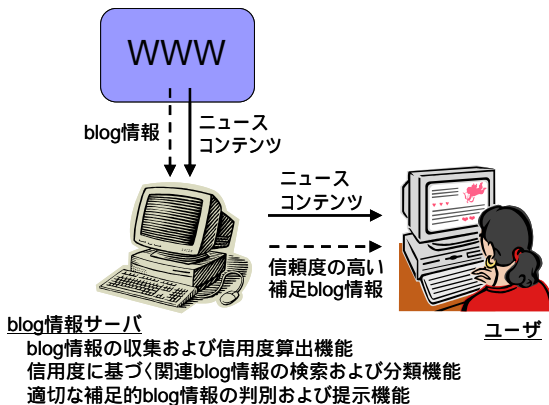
WWW

blog情報

ニュース
コンテンツ

ニュース
コンテンツ

信頼度の高い
補足blog情報

blog情報サーバ
blog情報の収集および信用度算出機能
信用度に基づく関連blog情報の検索および分類機能
適切な補足的blog情報の判別および提示機能

ユーザ